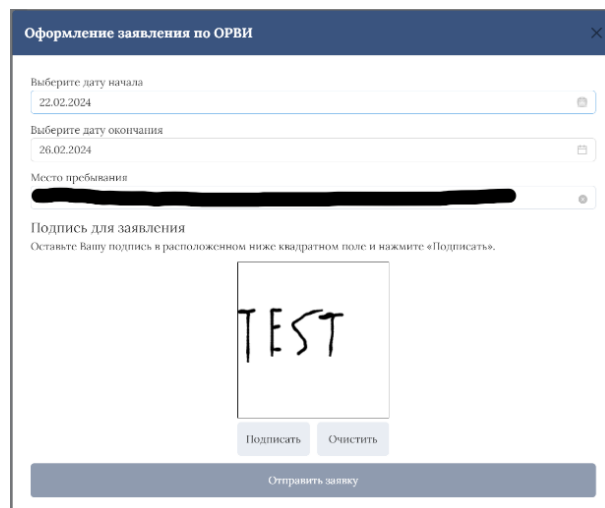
Оформление заявления по ОРВИ

Выберите дату начала
22.02.2024

Выберите дату окончания
26.02.2024

Место пребывания
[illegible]

Подпись для заявления
Оставьте Вашу подпись в расположенном ниже квадратном поле и нажмите «Подписать».

TEST

Подписать
Очистить

Отправить заявку